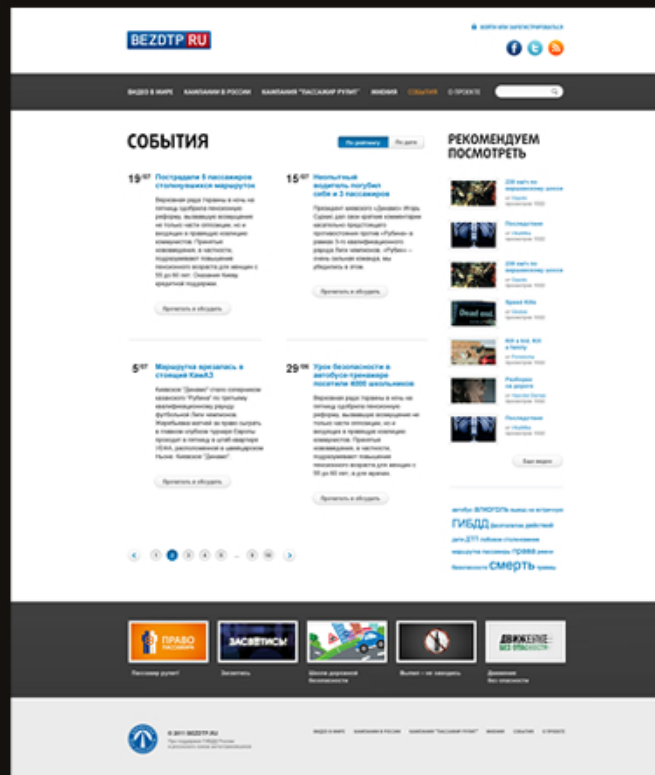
BEZDTP.RU

Войти или зарегистрироваться

ВИДЕО В МИРЕ КАМПАНИИ В РОССИИ КАМПАНИЯ "ПАССАЖИР РУЛИТ" ЖИЗНЯ СОБЫТИЯ О ПРОЕКТЕ

СОБЫТИЯ

По рейтингу По дате

19/07 Пострадали 5 пассажиров столкнувшихся маршруток

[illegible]

Прочитать и обсудить

15/07 Нетрезвый водитель погубил себя и 3 пассажиров

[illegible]

Прочитать и обсудить

5/07 Маршрутка врезалась в столицей КамАЗ

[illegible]

Прочитать и обсудить

29/06 Урок безопасности в автобусе-тренажере посетили 4000 школьников

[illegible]

Прочитать и обсудить

1 2 3 4 5 ... 9 10

РЕКОМЕНДУЕМ ПОСМОТРЕТЬ

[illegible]

Последствие

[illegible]

Speed Kills

Dead end.

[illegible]

Разборка на дороге

Последствие

Еще видео

автобус ВЛИЯНИЕ выезд на встречную ГИБДД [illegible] ДТП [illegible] права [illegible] смерть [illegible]

ПРАВО ПАССАЖИРА

ЗАСВЕТИСЬ!

ДВИЖЕНИЕ БЕЗ ОПАСНОСТИ

Пассажир рулит Засветись Школа дорожной безопасности Выпил — не заводись Движение без опасности

© 2011 BEZDTP.RU

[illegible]

ВИДЕО В МИРЕ КАМПАНИИ В РОССИИ КАМПАНИЯ "ПАССАЖИР РУЛИТ" ЖИЗНЯ СОБЫТИЯ О ПРОЕКТЕ